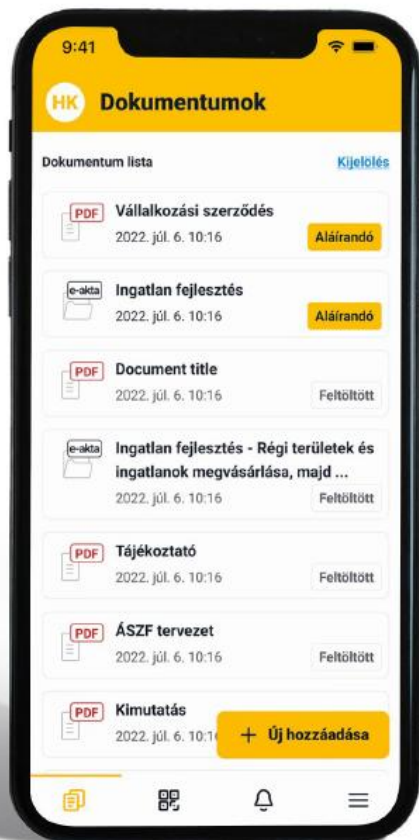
9:41

HK Dokumentumok

Dokumentum lista

Kijelölés

PDF Vállalkozási szerződés
2022. júl. 6. 10:16
Aláírandó

e-akta Ingatlan fejlesztés
2022. júl. 6. 10:16
Aláírandó

PDF Document title
2022. júl. 6. 10:16
Feltöltött

e-akta Ingatlan fejlesztés - Régi területek és ingatlanok megvásárlása, majd ...
2022. júl. 6. 10:16
Feltöltött

PDF Tájékoztató
2022. júl. 6. 10:16
Feltöltött

PDF ÁSZF tervezet
2022. júl. 6. 10:16
Feltöltött

PDF Kimutatás
2022. júl. 6. 10:1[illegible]

+ Új hozzáadása